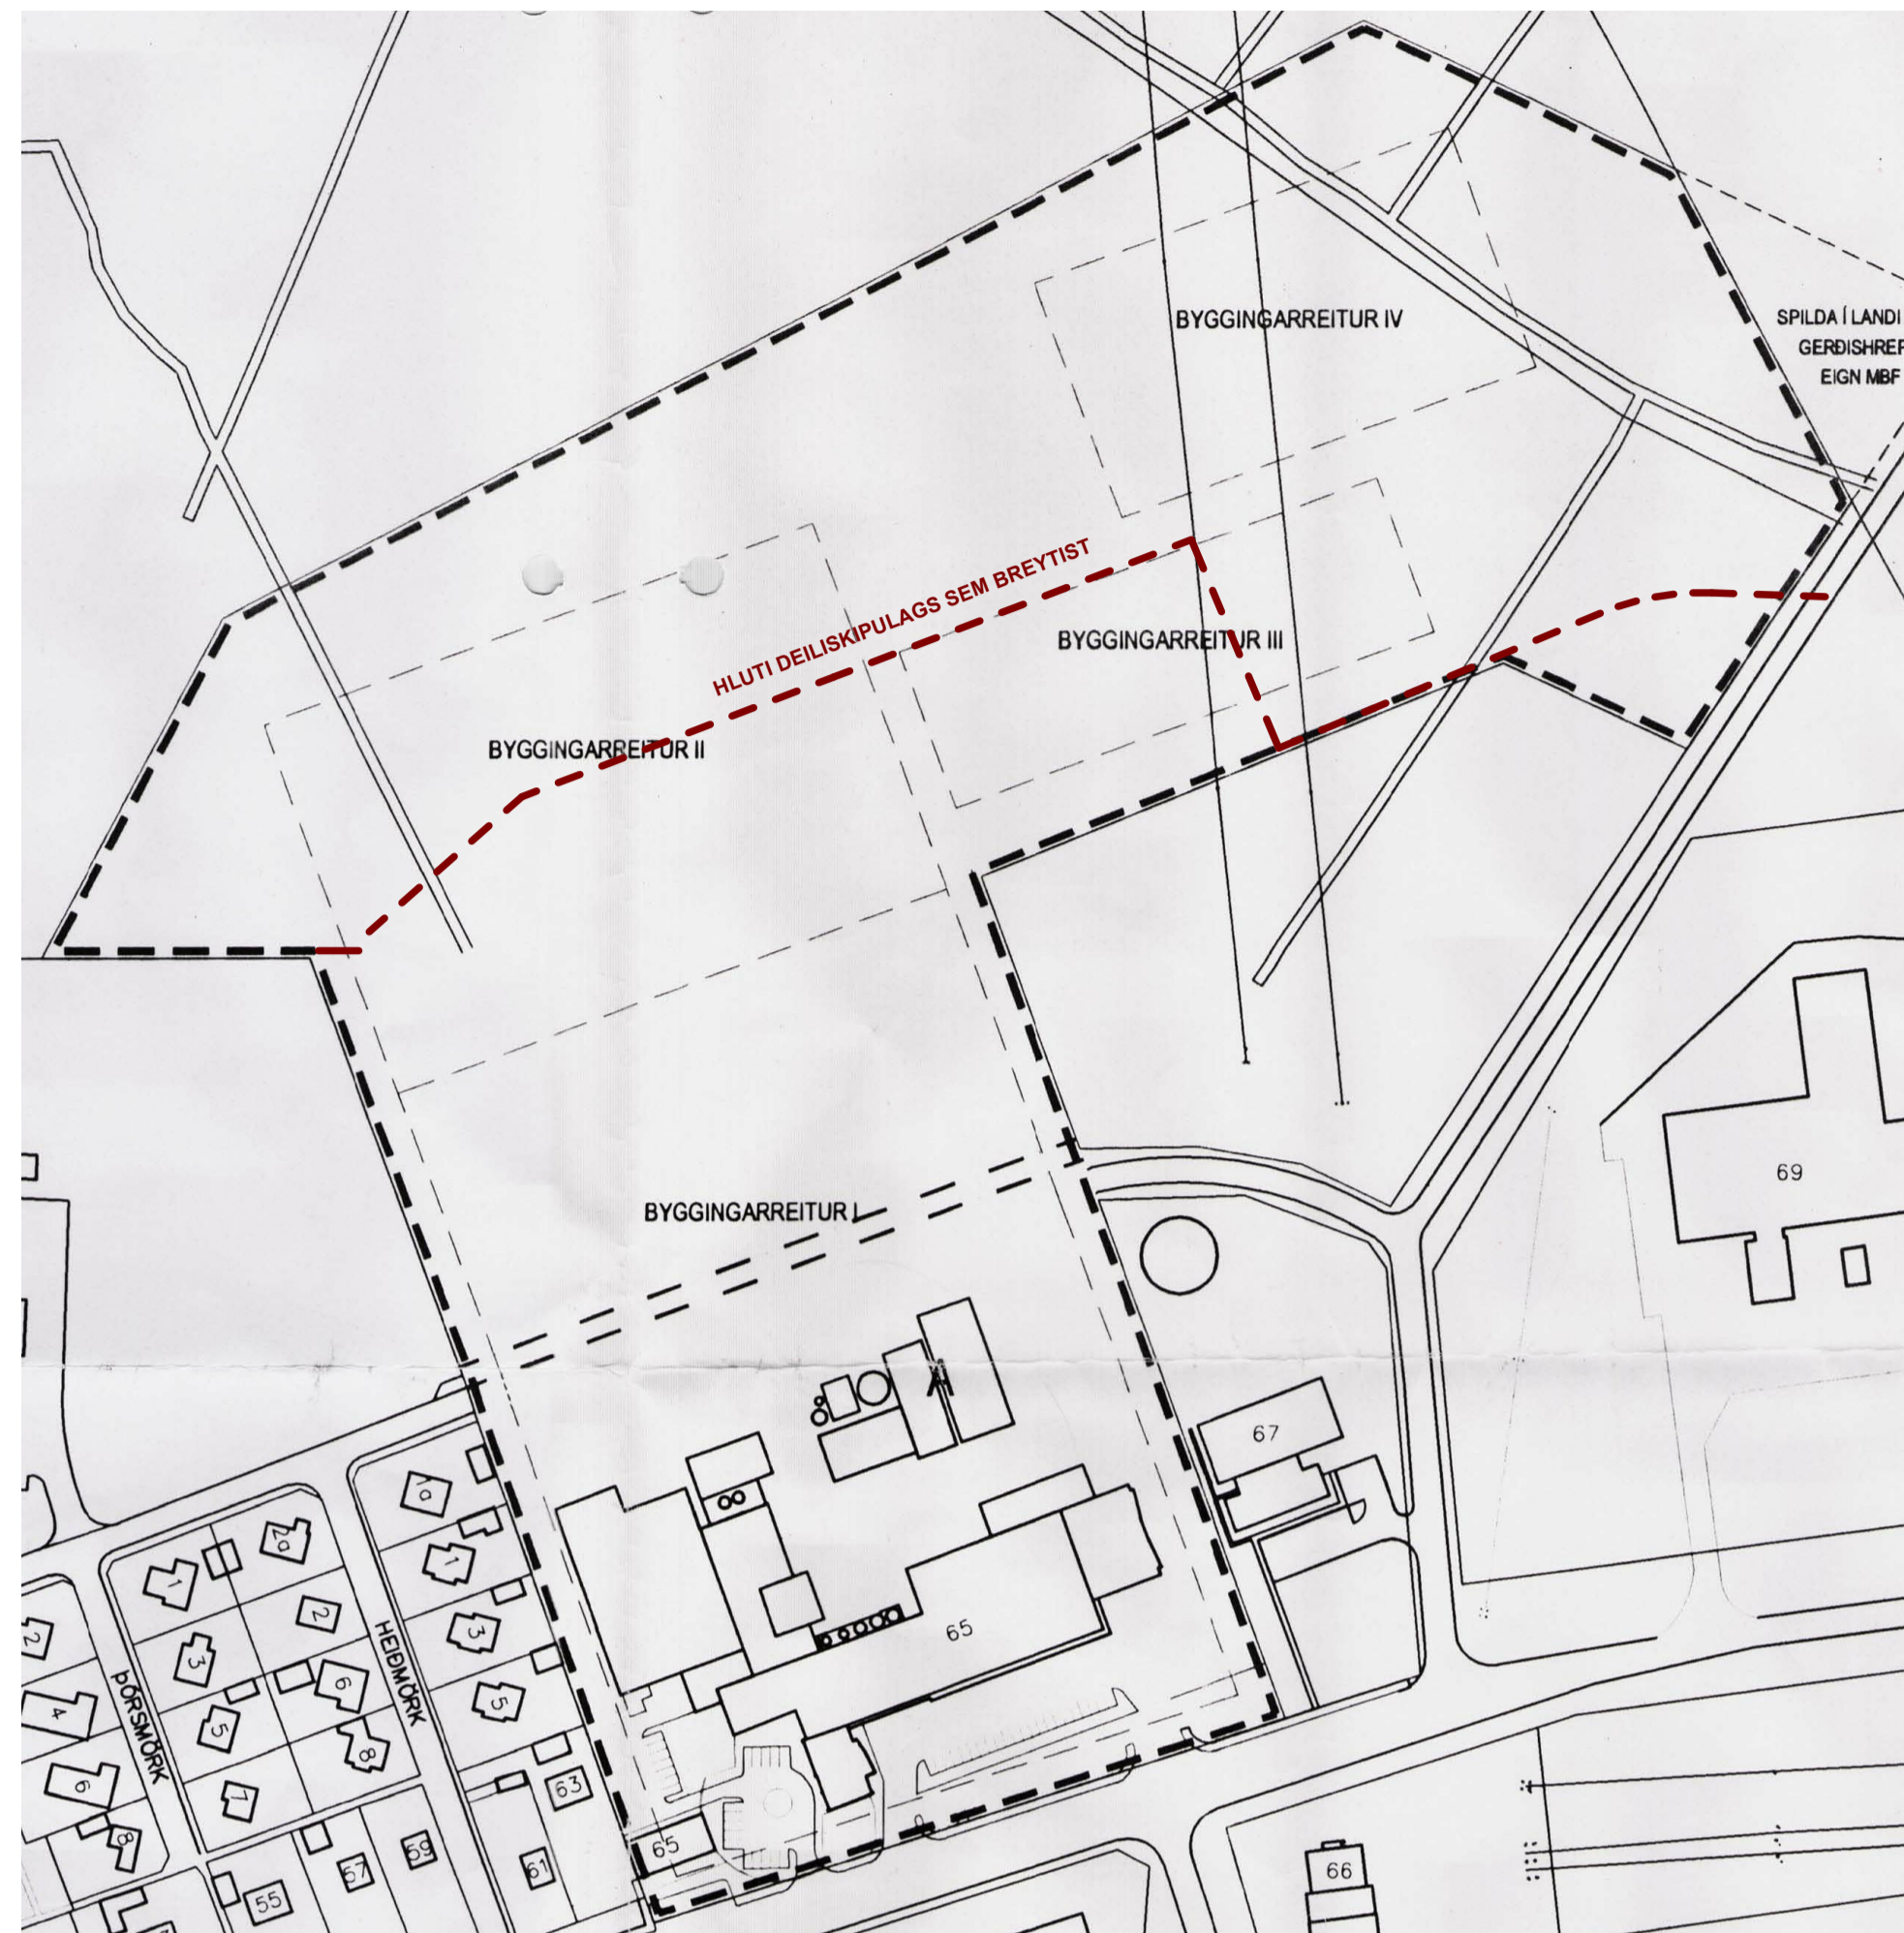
BYGGINGARREITUR IV

SPILDA Í LANDI
GERÐISHREF
EIGN MBF

HLUTI DEILISKIPULAGS SEM BREYTIST

BYGGINGARREITUR III

BYGGINGARREITUR II

BYGGINGARREITUR I

69

67

65

1a
2a
1
2
3
4
5
6
7
8
1
3
5
6
8
ÞÓRSMÖRK
HEIÐMÖRK
63
65
61
59
57
55
66